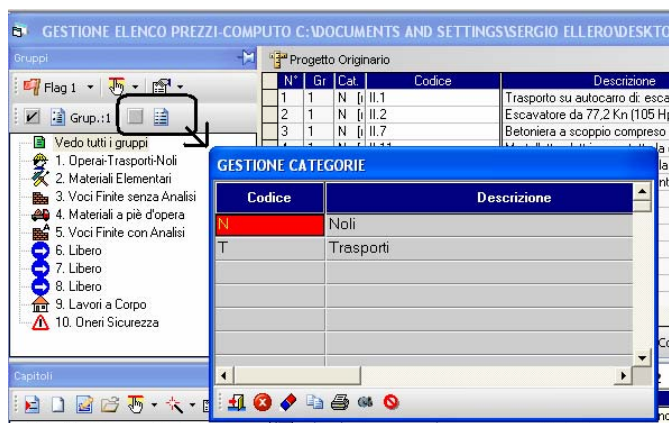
GESTIONE ELENCO PREZZI-COMPUTO C:\DOCUMENTS AND SETTINGS\SERGIO ELLERO\DESKTO

Gruppi

Flag 1

Grup.:1

Vedo tutti i gruppi
1. Operai-Trasporti-Noli
2. Materiali Elementari
3. Voci Finite senza Analisi
4. Materiali a piè d'opera
5. Voci Finite con Analisi
6. Libero
7. Libero
8. Libero
9. Lavori a Corpo
10. Oneri Sicurezza

Capitoli

Progetto Originario

| N° | Gr | Cat. | Codice | Descrizione |
|---|---|---|---|---|
| 1 | 1 | N | II.1 | Trasporto su autocarro di: esca |
| 2 | 1 | N | II.2 | Escavatore da 77,2 Kn (105 Hp |
| 3 | 1 | N | II.7 | Betoniera a scoppio compreso |

GESTIONE CATEGORIE

| Codice | Descrizione |
|---|---|
| N | Noli |
| T | Trasporti |